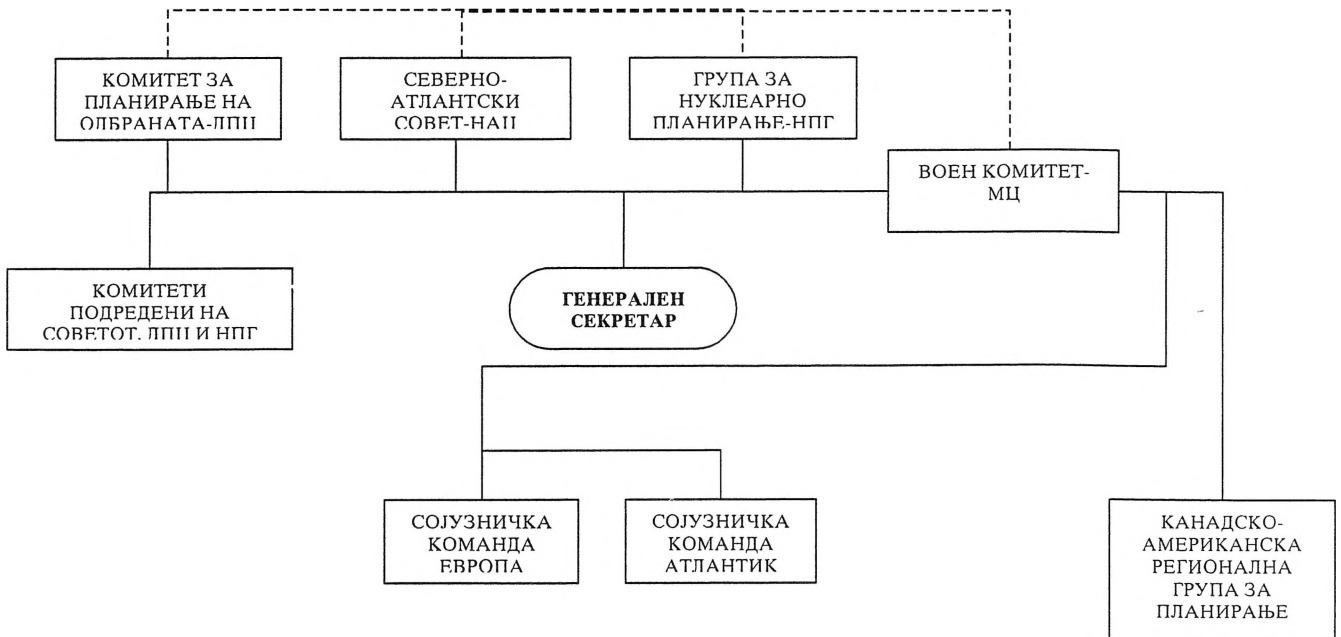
КОМИТЕТ ЗА ПЛАНИРАЊЕ НА ОДБРАНАТА-ДПЦ

СЕВЕРНО-АТЛАНТСКИ СОВЕТ-НАЦ

ГРУПА ЗА НУКЛЕАРНО ПЛАНИРАЊЕ-НПГ

ВОЕН КОМИТЕТ-МЦ

КОМИТЕТИ ПОДРЕДЕНИ НА СОВЕТОТ, ДПЦ И НПГ

ГЕНЕРАЛЕН СЕКРЕТАР

СОЈУЗНИЧКА КОМАНДА ЕВРОПА

СОЈУЗНИЧКА КОМАНДА АТЛАНТИК

КАНАДСКО-АМЕРИКАНСКА РЕГИОНАЛНА ГРУПА ЗА ПЛАНИРАЊЕ